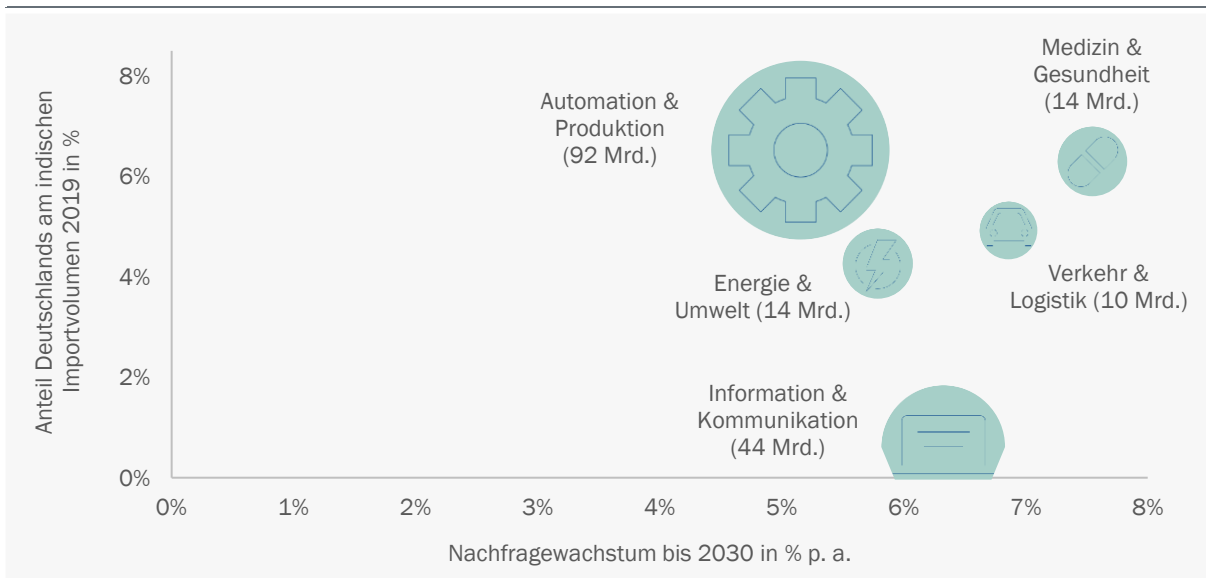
Anteil Deutschlands am indischen Importvolumen 2019 in %

8%

6%

4%

2%

0%

Automation & Produktion (92 Mrd.)

Medizin & Gesundheit (14 Mrd.)

Energie & Umwelt (14 Mrd.)

Verkehr & Logistik (10 Mrd.)

Information & Kommunikation (44 Mrd.)

0%
1%
2%
3%
4%
5%
6%
7%
8%

Nachfragewachstum bis 2030 in % p. a.